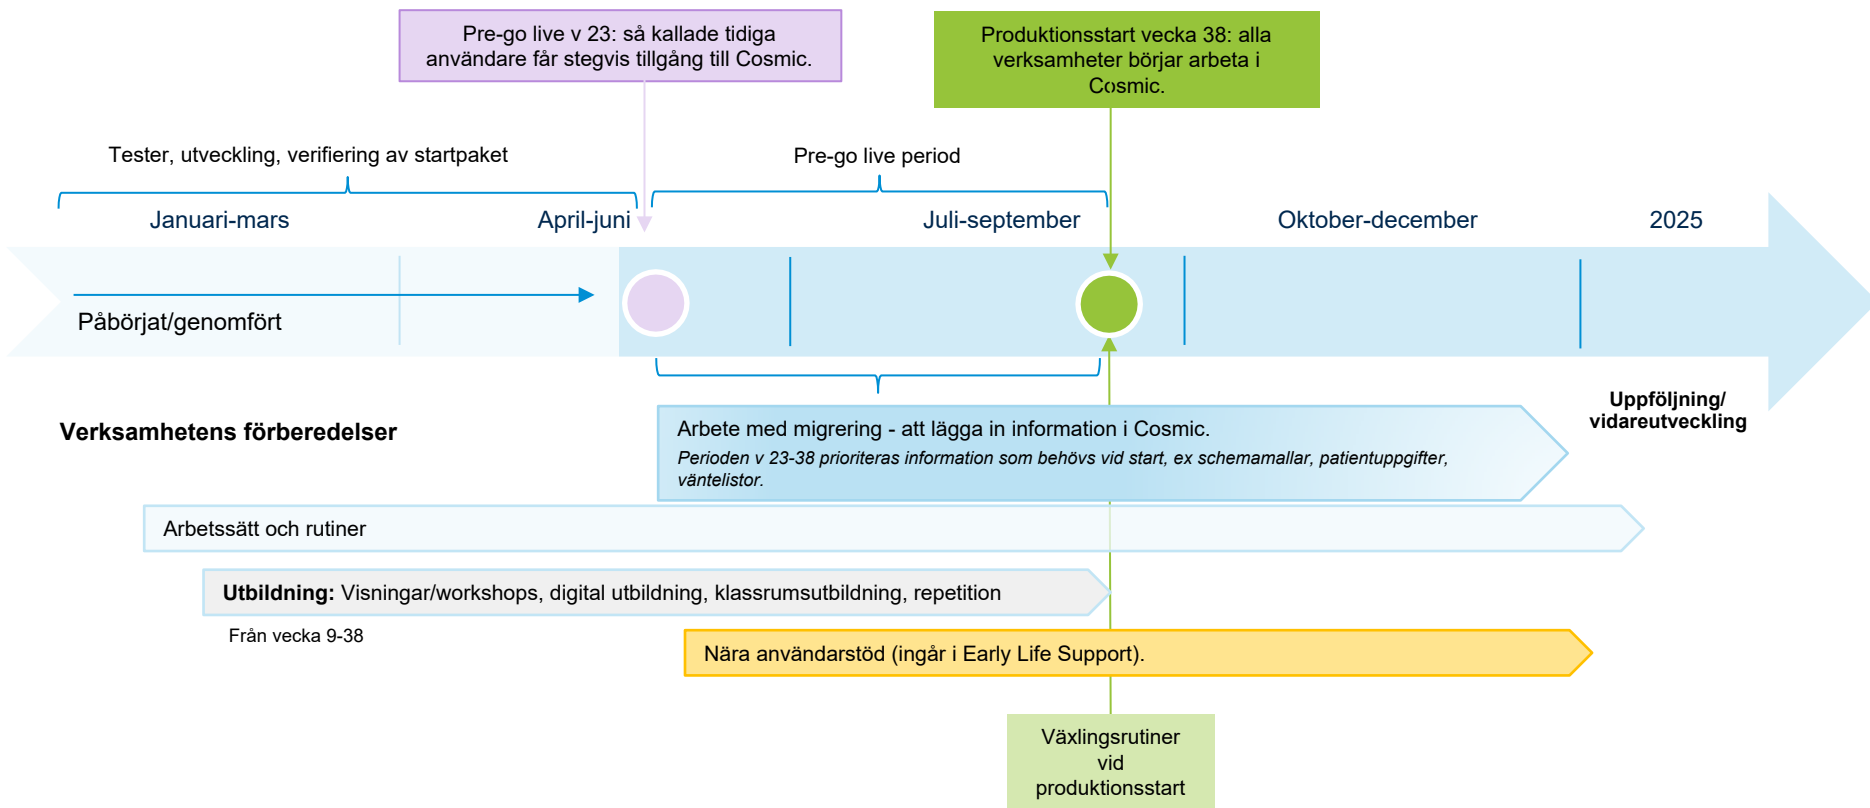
Pre-go live v 23: så kallade tidiga användare får stegvis tillgång till Cosmic.

Produktionsstart vecka 38: alla verksamheter börjar arbeta i Cosmic.

Tester, utveckling, verifiering av startpaket

Pre-go live period

Januari-mars

April-juni

Juli-september

Oktober-december

2025

Påbörjat/genomfört

Verksamhetens förberedelser

Arbete med migrering - att lägga in information i Cosmic.
*Perioden v 23-38 prioriteras information som behövs vid start, ex schemamallar, patientuppgifter, väntelistor.*

Uppföljning/ vidareutveckling

Arbetssätt och rutiner

**Utbildning:** Visningar/workshops, digital utbildning, klassrumsutbildning, repetition

Från vecka 9-38

Nära användarstöd (ingår i Early Life Support).

Växlingsrutiner vid produktionsstart